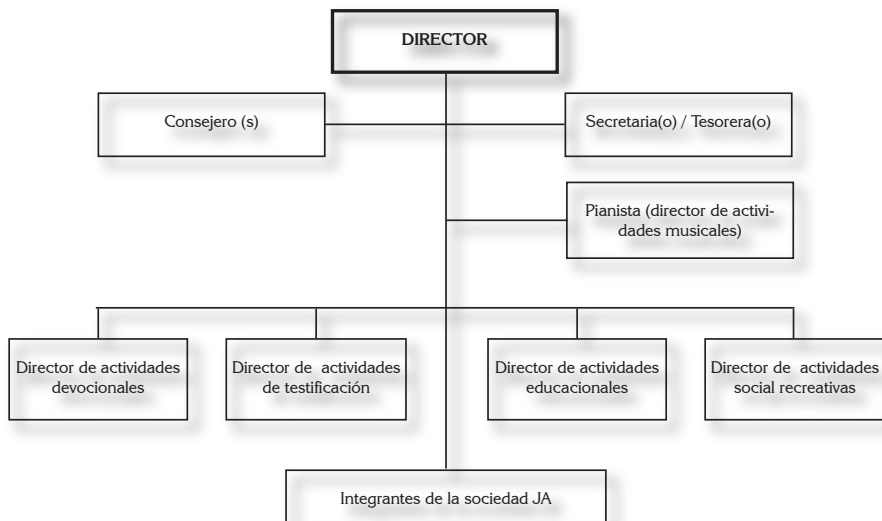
DIRECTOR

Consejero (s)

Secretaria(o) / Tesorera(o)

Pianista (director de actividades musicales)

Director de actividades devocionales

Director de actividades de testificación

Director de actividades educacionales

Director de actividades social recreativas

Integrantes de la sociedad JA